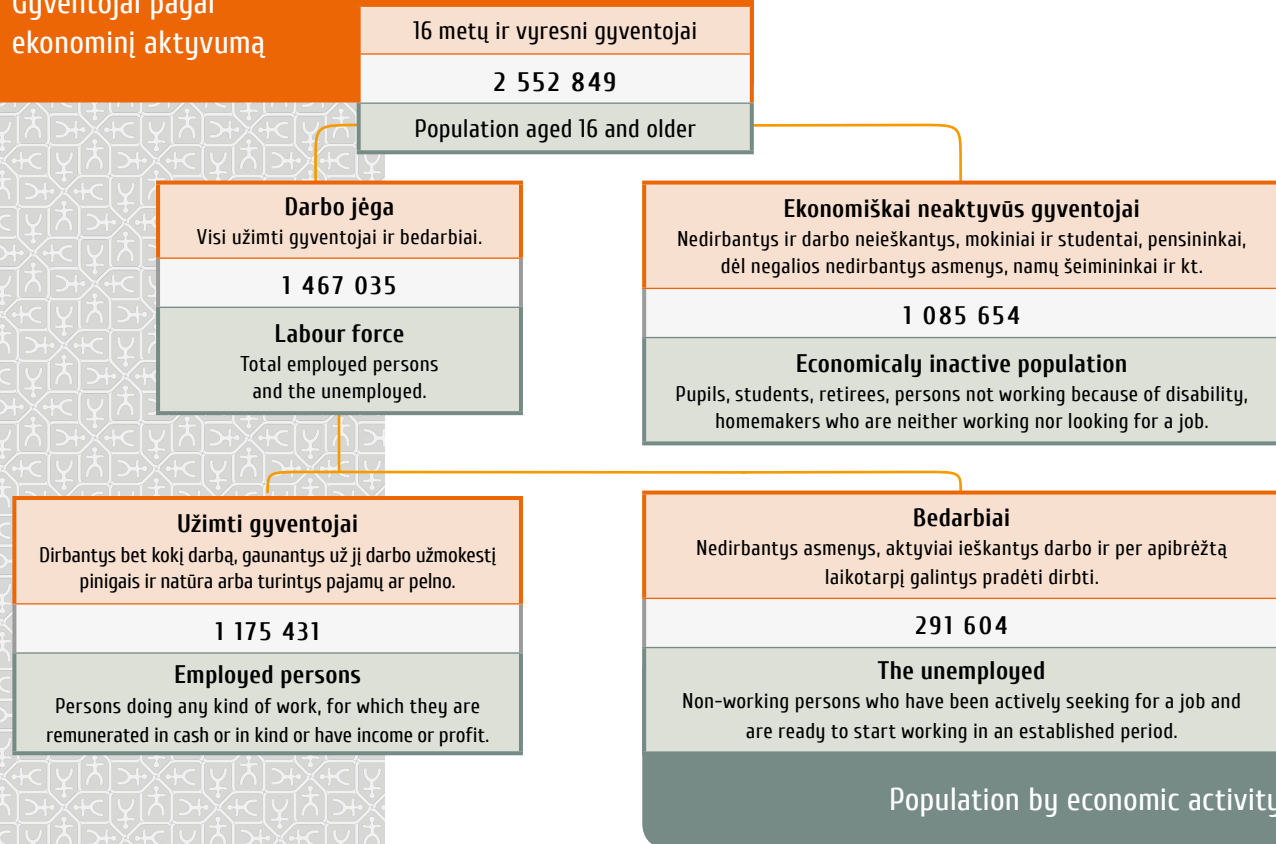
Gyventojai pagal ekonominį aktyvumą

16 metų ir vyresni gyventojai

2 552 849

Population aged 16 and older

Darbo jėga
Visi užimti gyventojai ir bedarbiai.

1 467 035

Labour force
Total employed persons and the unemployed.

Ekonomiškai neaktyvūs gyventojai
Nedirbantys ir darbo neieškantys, mokiniai ir studentai, pensininkai, dėl negalios nedirbantys asmenys, namų šeimininkai ir kt.

1 085 654

Economicaly inactive population
Pupils, students, retirees, persons not working because of disability, homemakers who are neither working nor looking for a job.

Užimti gyventojai
Dirbantys bet kokį darbą, gaunantys už jį darbo užmokestį pinigais ir natūra arba turintys pajamų ar pelno.

1 175 431

Employed persons
Persons doing any kind of work, for which they are remunerated in cash or in kind or have income or profit.

Bedarbiai
Nedirbantys asmenys, aktyviai ieškantys darbo ir per apibrėžtą laikotarpį galintys pradėti dirbti.

291 604

The unemployed
Non-working persons who have been actively seeking for a job and are ready to start working in an established period.

Population by economic activity